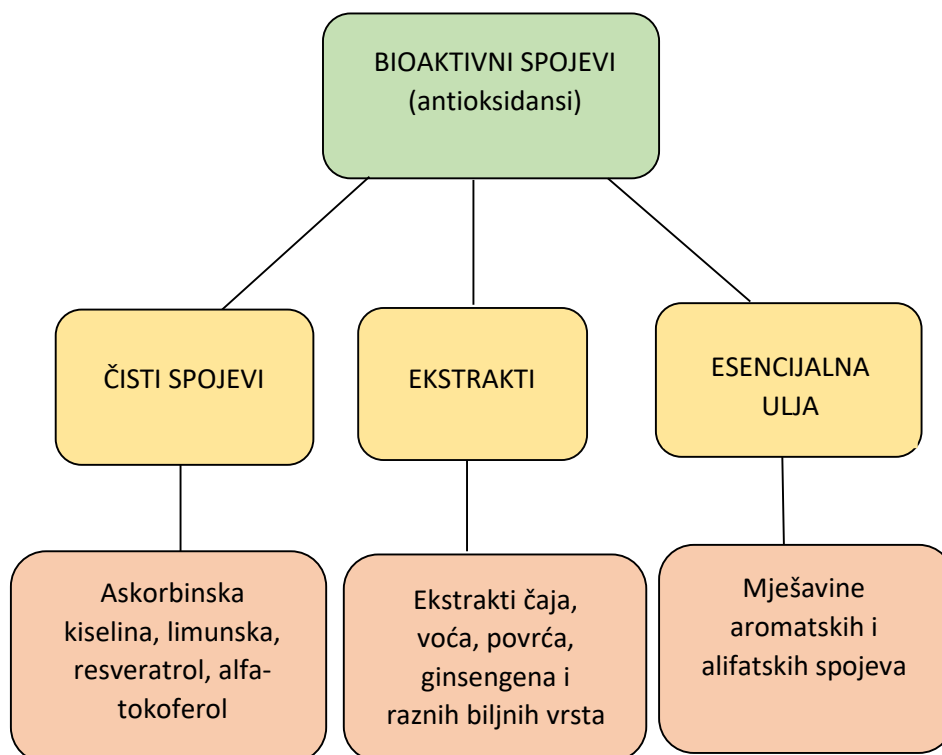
BIOAKTIVNI SPOJEVI
(antioksidansi)

ČISTI SPOJEVI

EKSTRAKTI

ESENCIJALNA ULJA

Askorbinska kiselina, limunska, resveratrol, alfatokoferol

Ekstrakti čaja, voća, povrća, ginsengena i raznih biljnih vrsta

Mješavine aromatskih i alifatskih spojeva